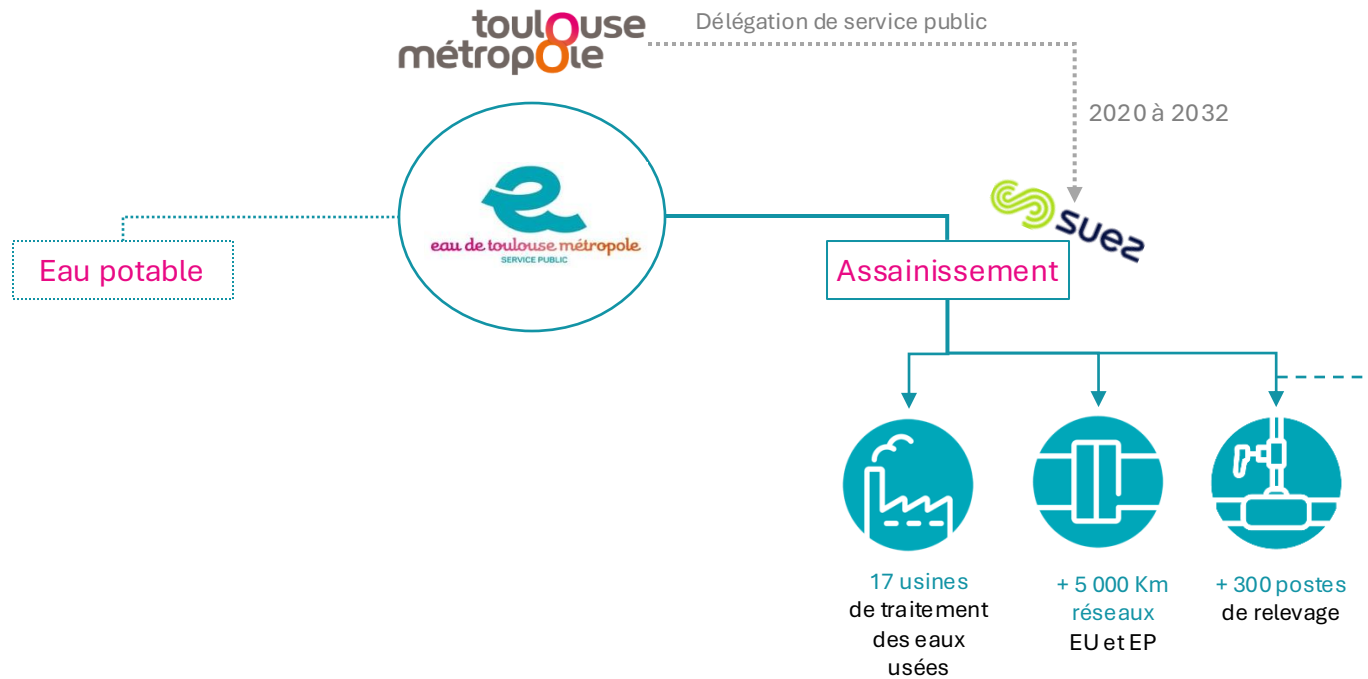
toulouse métropole

Délégation de service public

2020 à 2032

eau de toulouse métropole
SERVICE PUBLIC

Eau potable

suez

Assainissement

17 usines de traitement des eaux usées

+ 5 000 Km réseaux EU et EP

+ 300 postes de relevage